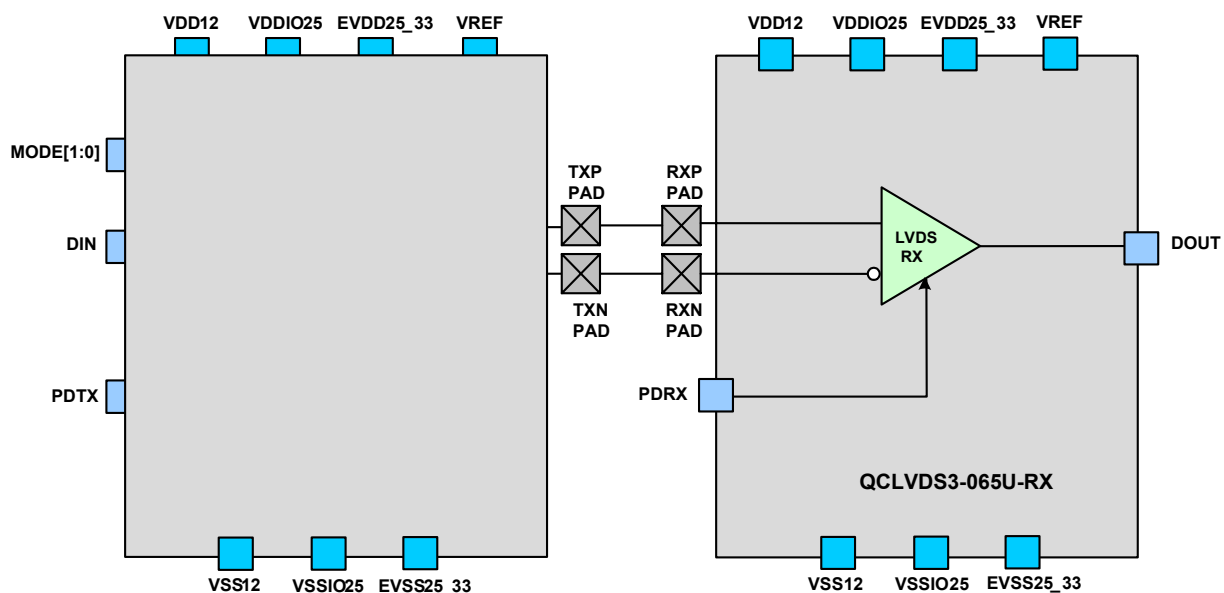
VDD12 VDDIO25 EVDD25_33 VREF

MODE[1:0]

DIN

PDTX

VSS12 VSSIO25 EVSS25_33

TXP PAD

TXN PAD

RXP PAD

RXN PAD

VDD12 VDDIO25 EVDD25_33 VREF

LVDS RX

DOUT

PDRX

QCLVDS3-065U-RX

VSS12 VSSIO25 EVSS25_33